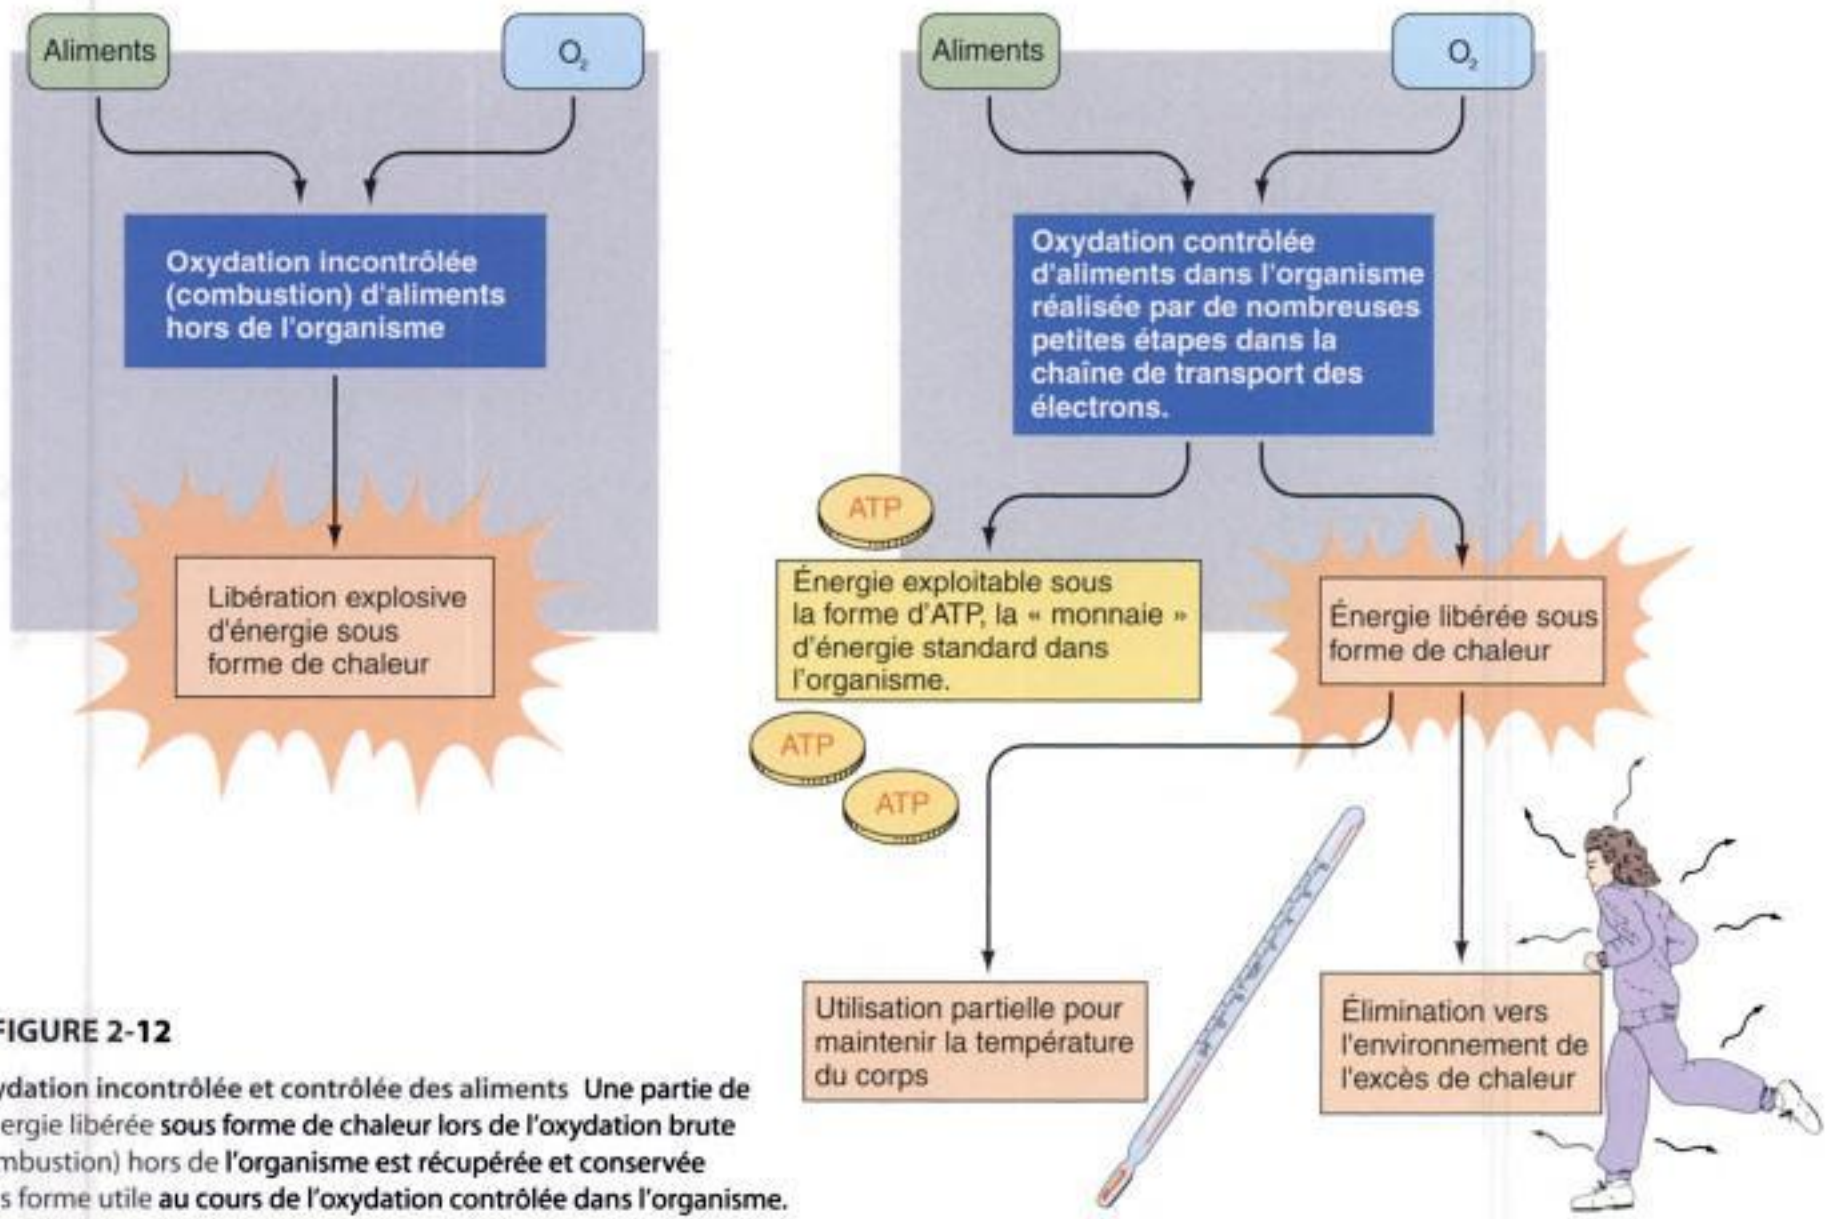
Aliments

$O_2$

Oxydation incontrôlée (combustion) d'aliments hors de l'organisme

Libération explosive d'énergie sous forme de chaleur

Aliments

$O_2$

Oxydation contrôlée d'aliments dans l'organisme réalisée par de nombreuses petites étapes dans la chaîne de transport des électrons.

ATP

Énergie exploitable sous la forme d'ATP, la « monnaie » d'énergie standard dans l'organisme.

ATP

ATP

Énergie libérée sous forme de chaleur

Utilisation partielle pour maintenir la température du corps

Élimination vers l'environnement de l'excès de chaleur

FIGURE 2-12

ydation incontrôlée et contrôlée des aliments Une partie de ergie libérée sous forme de chaleur lors de l'oxydation brute mbustion) hors de l'organisme est récupérée et conservée s forme utile au cours de l'oxydation contrôlée dans l'organisme.